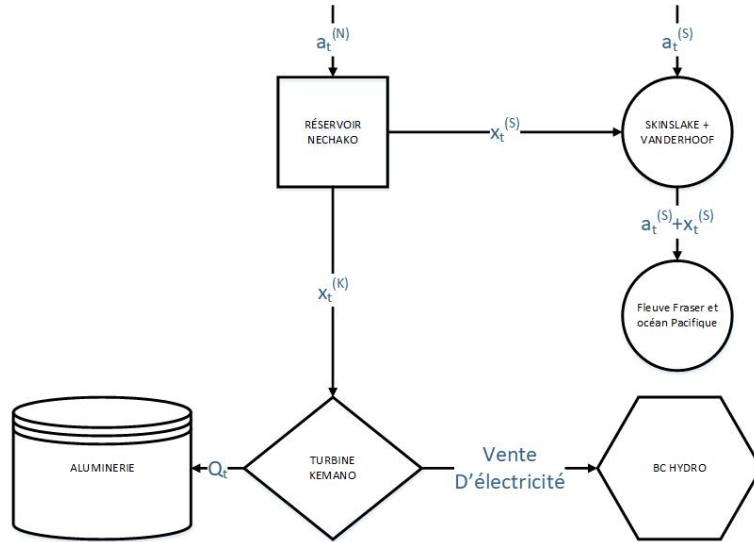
$a_t^{(N)}$

$a_t^{(S)}$

RÉSERVOIR NECHAKO

$x_t^{(S)}$

SKINSLAKE + VANDERHOOF

$a_t^{(S)}+x_t^{(S)}$

Fleuve Fraser et océan Pacifique

$x_t^{(K)}$

ALUMINERIE

$Q_t$

TURBINE KEMANO

Vente D'électricité

BC HYDRO